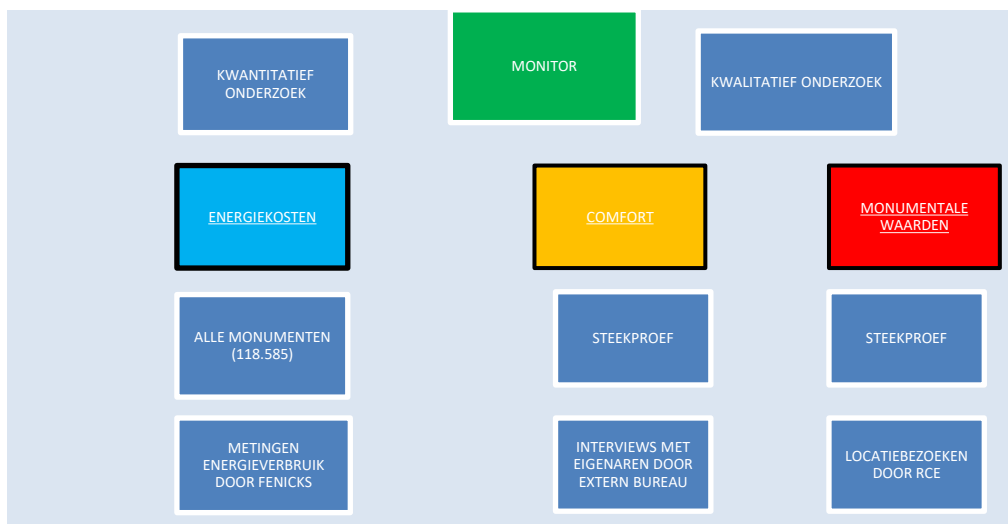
KWANTITATIEF ONDERZOEK

MONITOR

KWALITATIEF ONDERZOEK

ENERGIEKOSTEN

COMFORT

MONUMENTALE WAARDEN

ALLE MONUMENTEN (118.585)

STEEKPROEF

STEEKPROEF

METINGEN ENERGIEVERBRUIK DOOR FENICKS

INTERVIEWS MET EIGENAREN DOOR EXTERN BUREAU

LOCATIEBEZOEKEN DOOR RCE